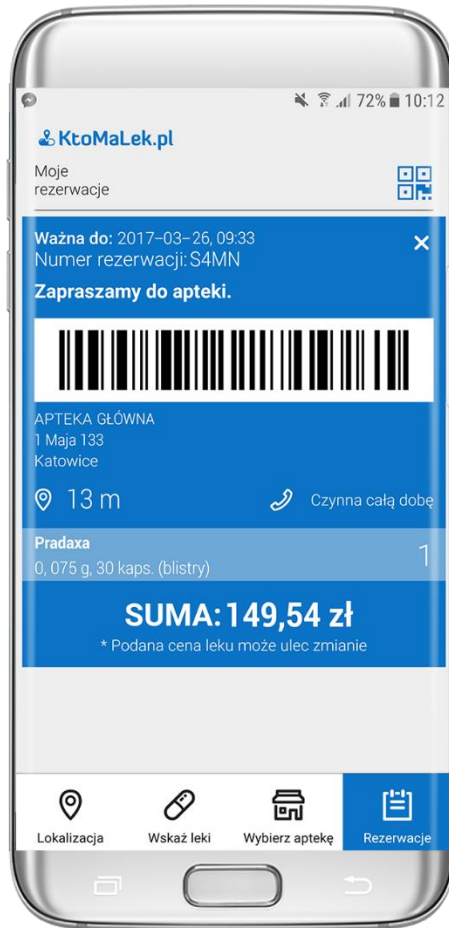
72% 10:12

KtoMaLek.pl

Moje rezerwacje

Ważna do: 2017-03-26, 09:33
Numer rezerwacji: S4MN

Zapraszamy do apteki.

APTEKA GŁÓWNA
1 Maja 133
Katowice

13 m

Czynna całą dobę

Pradaxa
0, 075 g, 30 kaps. (blistry)

1

SUMA: 149,54 zł
* Podana cena leku może ulec zmianie

Lokalizacja

Wskaż leki

Wybierz aptekę

Rezerwacje